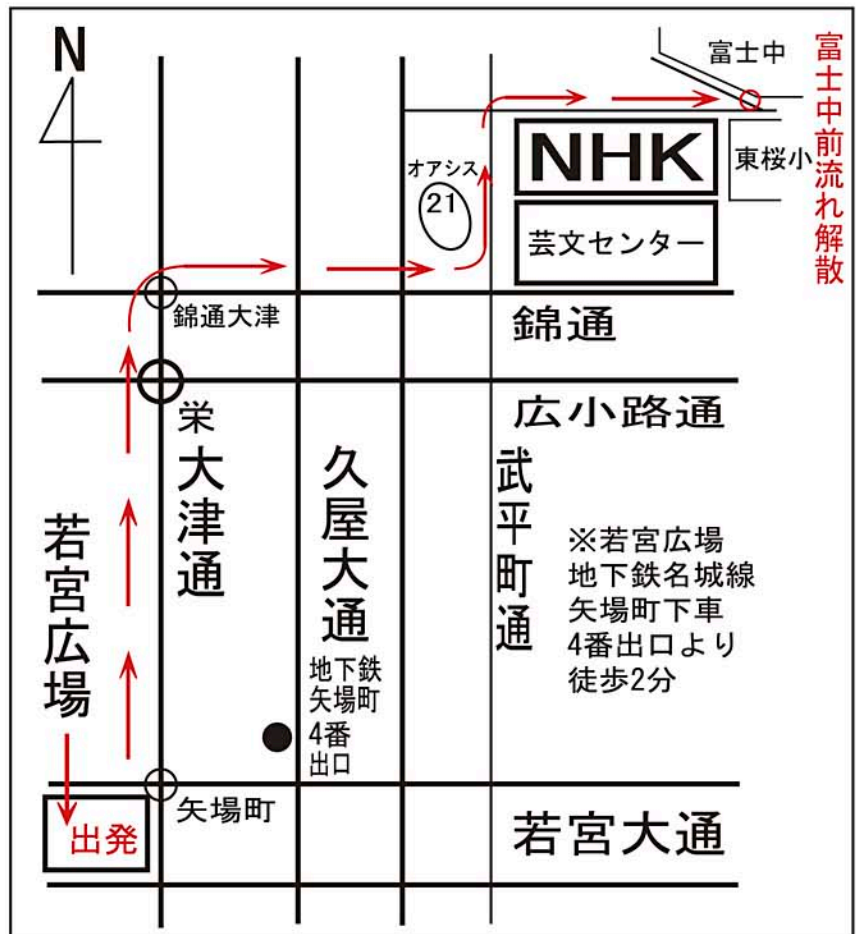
N

富士中

富士中前流れ解散

NHK

東桜小

オアシス
21

芸文センター

錦通大津

錦通

広小路通

栄

大津通

久屋大通

武平町通

若宮広場

※若宮広場
地下鉄名城線
矢場町下車
4番出口より
徒歩2分

地下鉄
矢場町
4番
出口

矢場町

出発

若宮大通